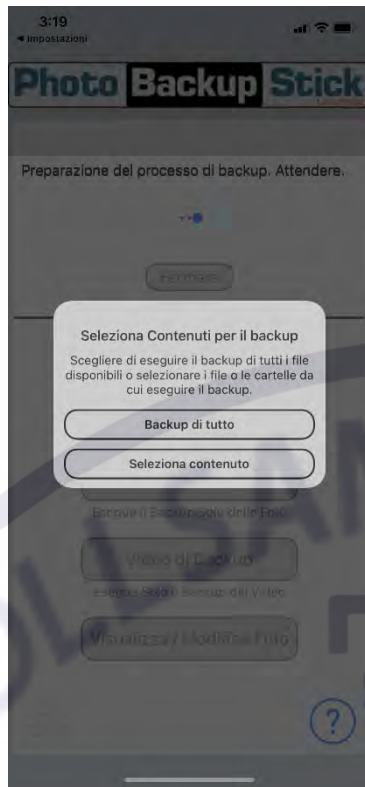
3:19
◂ Impostazioni

Photo Backup Stick

Preparazione del processo di backup. Attendere.

Fermare

Seleziona Contenuti per il backup

Scegliere di eseguire il backup di tutti i file disponibili o selezionare i file o le cartelle da cui eseguire il backup.

Backup di tutto

Seleziona contenuto

Esegue il Backup delle Foto

Video di Backup

Esegue Solo il Backup dei Video

Visualizza / Modifica Foto

?